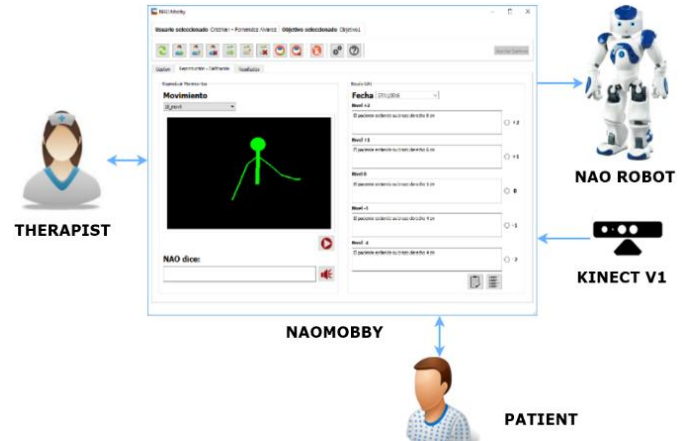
NAO Mobby

Usuario seleccionado Cristian - Fernandez Alvarez Objetivo seleccionado Objetivo1

Opciones Seguimiento - Calificación Resultados

Ejercicios Terapéuticos

Movimiento

Escala GAS

Fecha 27/11/2016

Nivel +2

El paciente extiende su brazo derecho 5 cm

+2

Nivel +1

El paciente extiende su brazo derecho 5 cm

+1

Nivel 0

El paciente extiende su brazo derecho 3 cm

0

Nivel -1

El paciente extiende su brazo derecho 2 cm

-1

Nivel -2

El paciente extiende su brazo derecho 4 cm

-2

NAO dice:

THERAPIST

NAO ROBOT

KINECT V1

NAOMOBBY

PATIENT